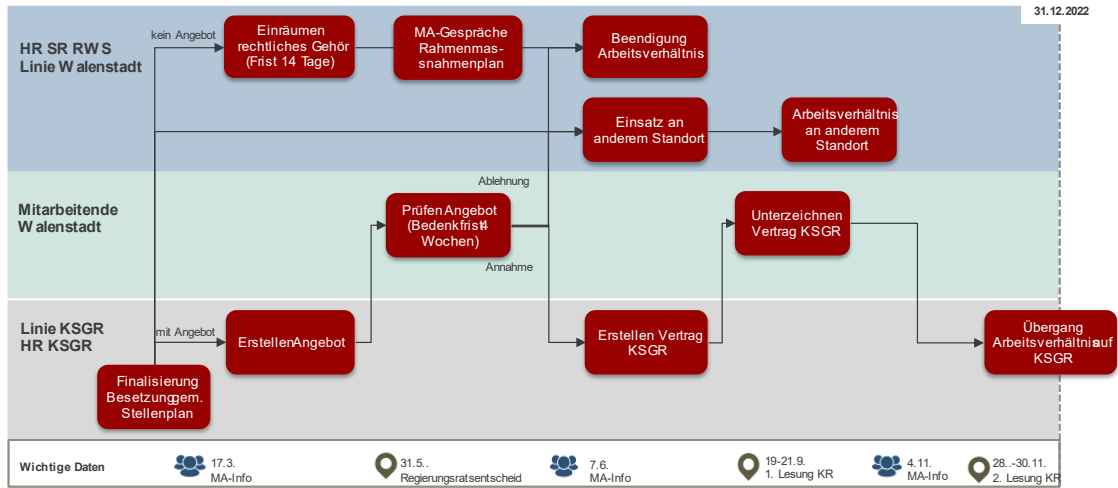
31.12.2022

HR SR RWS
Linie W alenstadt

kein Angebot

Einräumen rechtliches Gehör (Frist 14 Tage)

MA-Gespräche Rahmenmassnahmenplan

Beendigung Arbeitsverhältnis

Einsatz an anderem Standort

Arbeitsverhältnis an anderem Standort

Mitarbeitende W alenstadt

Ablehnung

Prüfen Angebot (Bedenkfrist 4 Wochen)

Annahme

Unterzeichnen Vertrag KSGR

Linie KSGR
HR KSGR

mit Angebot

Erstellen Angebot

Erstellen Vertrag KSGR

Übergang Arbeitsverhältnis auf KSGR

Finalisierung Besetzung gem. Stellenplan

Wichtige Daten

17.3.
MA-Info

31.5..
Regierungsratsentscheid

7.6.
MA-Info

19-21.9.
1. Lesung KR

4.11.
MA-Info

28..-30.11.
2. Lesung KR